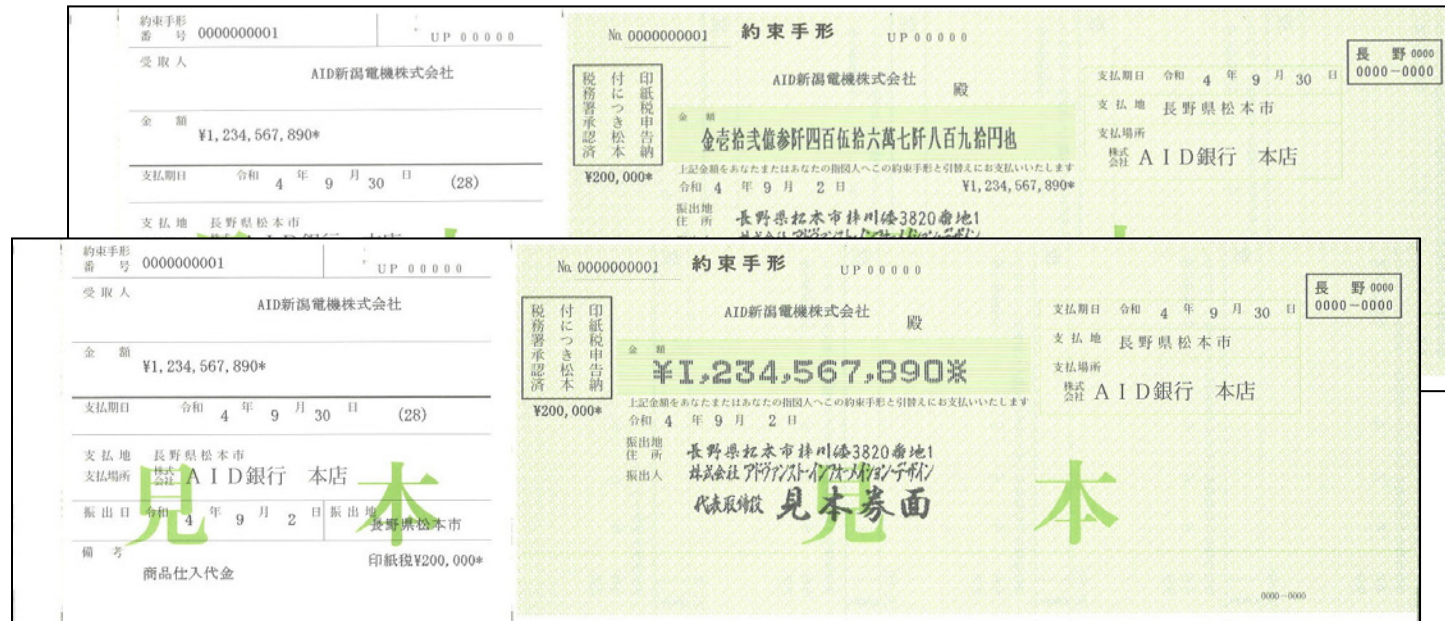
約束手形
番　号　0000000001　　UP 00000

受取人
AID新潟電機株式会社

金　額
¥1,234,567,890*

支払期日　令和　4　年　9　月　30　日　(28)

支払地　長野県松本市

No. 0000000001　約束手形　UP 00000

長　野
0000−0000

印紙税申告納付につき松本税務署承認済

¥200,000*

AID新潟電機株式会社　殿

金額
金壱拾弐億参阡四百伍拾六萬七阡八百九拾円也

上記金額をあなたまたはあなたの指図人へこの約束手形と引替えにお支払いいたします
令和　4　年　9　月　2　日　¥1,234,567,890*

振出地
住　所　長野県松本市梓川倭3820番地1

支払期日　令和　4　年　9　月　30　日
支払地　長野県松本市
支払場所
株式会社　AID銀行　本店

約束手形
番　号　0000000001　　UP 00000

受取人
AID新潟電機株式会社

金　額
¥1,234,567,890*

支払期日　令和　4　年　9　月　30　日　(28)

支払地　長野県松本市
支払場所　株式会社　AID銀行　本店

振出日　令和　4　年　9　月　2　日　振出地　長野県松本市

備　考
商品仕入代金　印紙税¥200,000*

見本

No. 0000000001　約束手形　UP 00000

長　野 0000
0000−0000

印紙税申告納付につき松本税務署承認済

¥200,000*

AID新潟電機株式会社　殿

金額
¥1,234,567,890※

上記金額をあなたまたはあなたの指図人へこの約束手形と引替えにお支払いいたします
令和　4　年　9　月　2　日

振出地
住　所　長野県松本市梓川倭3820番地1
振出人　株式会社アドヴァンスト・インフォメーション・デザイン
代表取締役　見本券面

支払期日　令和　4　年　9　月　30　日
支払地　長野県松本市
支払場所
株式会社　AID銀行　本店

見本

0000−0000